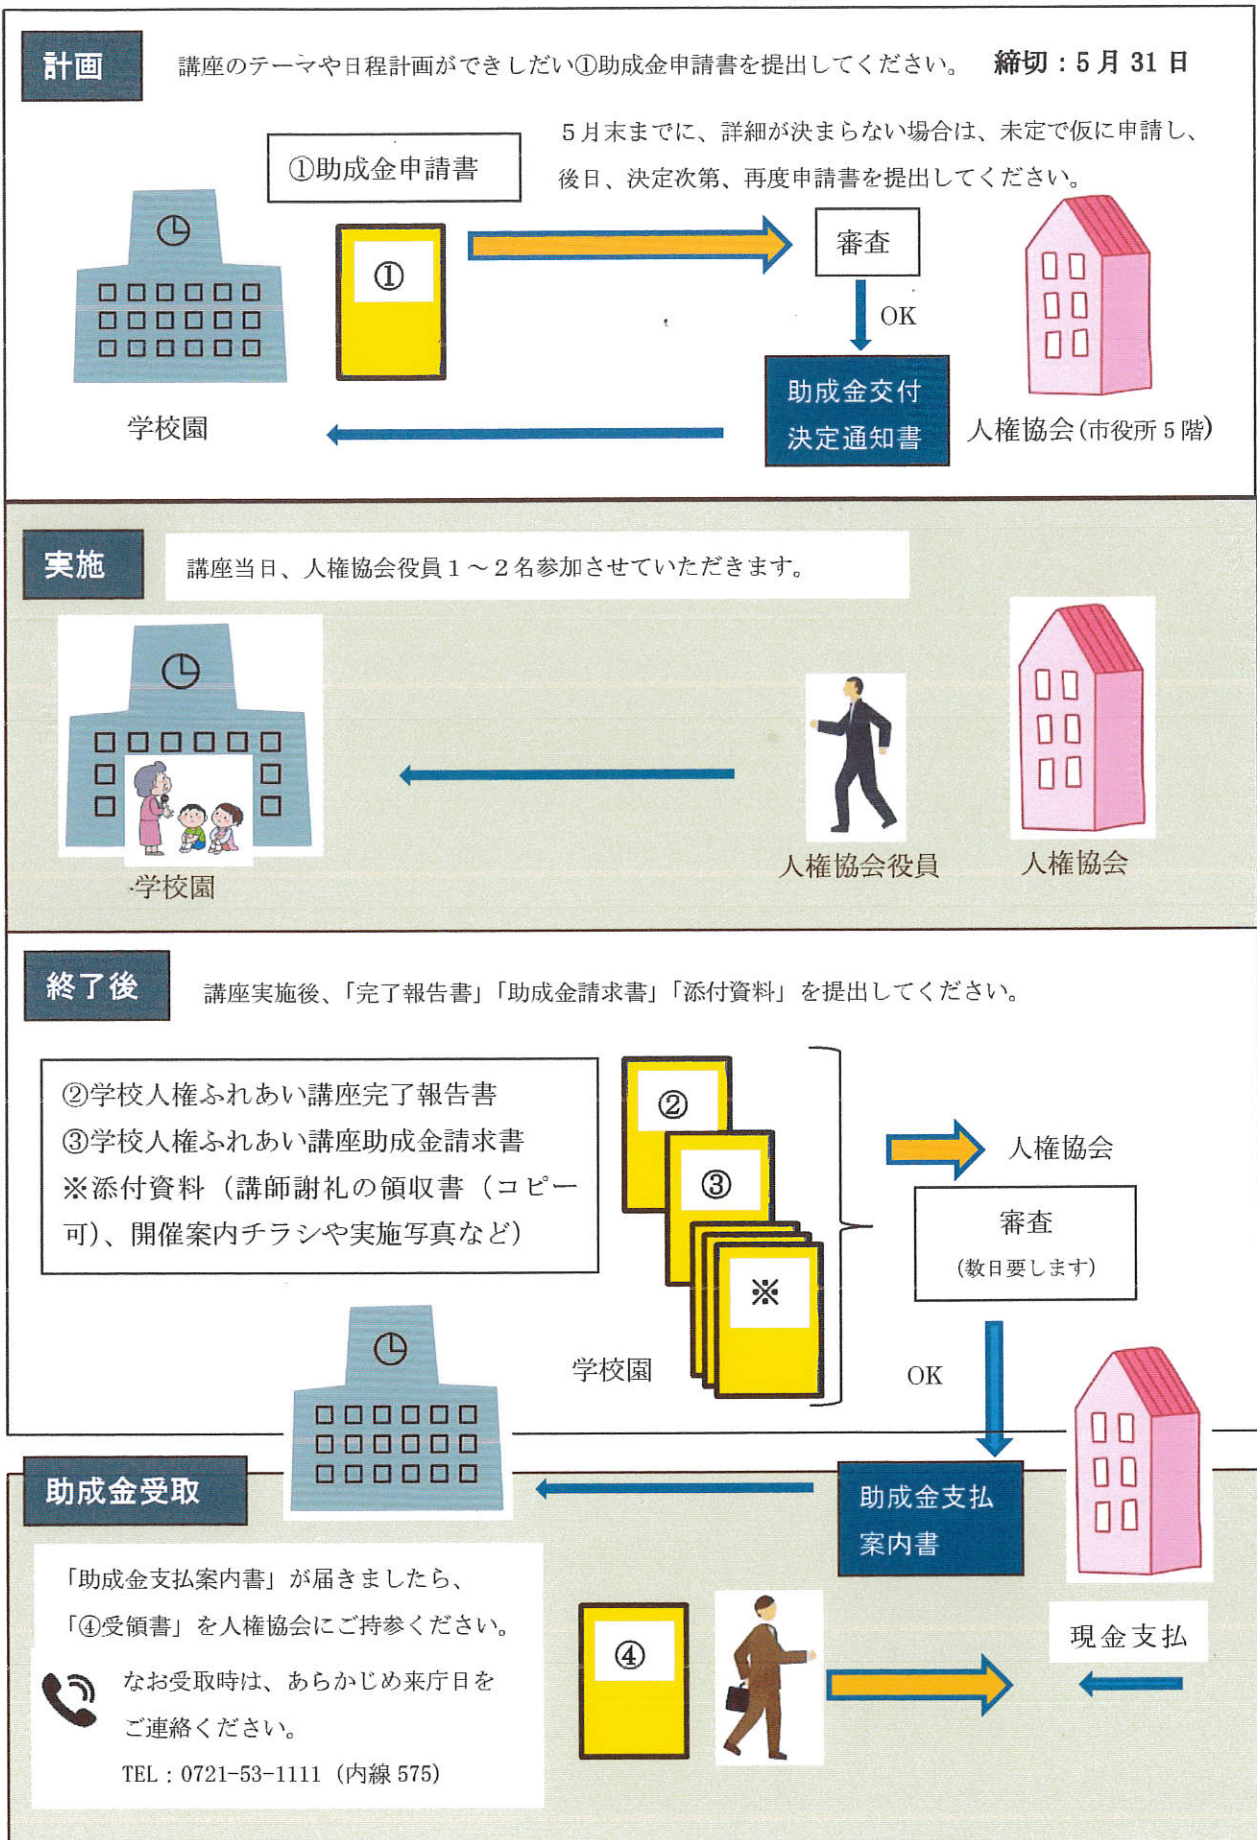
計画

講座のテーマや日程計画ができしだい①助成金申請書を提出してください。 締切：5月31日

①助成金申請書

5月末までに、詳細が決まらない場合は、未定で仮に申請し、後日、決定次第、再度申請書を提出してください。

①

審査

OK

助成金交付決定通知書

学校園

人権協会(市役所5階)

実施

講座当日、人権協会役員1～2名参加させていただきます。

学校園

人権協会役員

人権協会

終了後

講座実施後、「完了報告書」「助成金請求書」「添付資料」を提出してください。

②学校人権ふれあい講座完了報告書
③学校人権ふれあい講座助成金請求書
※添付資料（講師謝礼の領収書（コピー可）、開催案内チラシや実施写真など）

②

③

※

人権協会

審査
(数日要します)

学校園

OK

助成金受取

助成金支払案内書

「助成金支払案内書」が届きましたら、「④受領書」を人権協会にご持参ください。

なお受取時は、あらかじめ来庁日をご連絡ください。

TEL：0721-53-1111（内線575）

④

現金支払